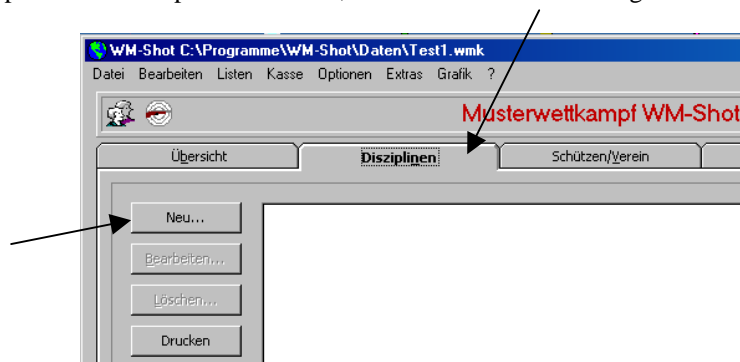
WM-Shot C:\Programme\WM-Shot\Daten\Test1.wmk

Datei Bearbeiten Listen Kasse Optionen Extras Grafik ?

Musterwettkampf WM-Shot

Übersicht | Disziplinen | Schützen/Verein

Neu...

Bearbeiten...

Löschen...

Drucken